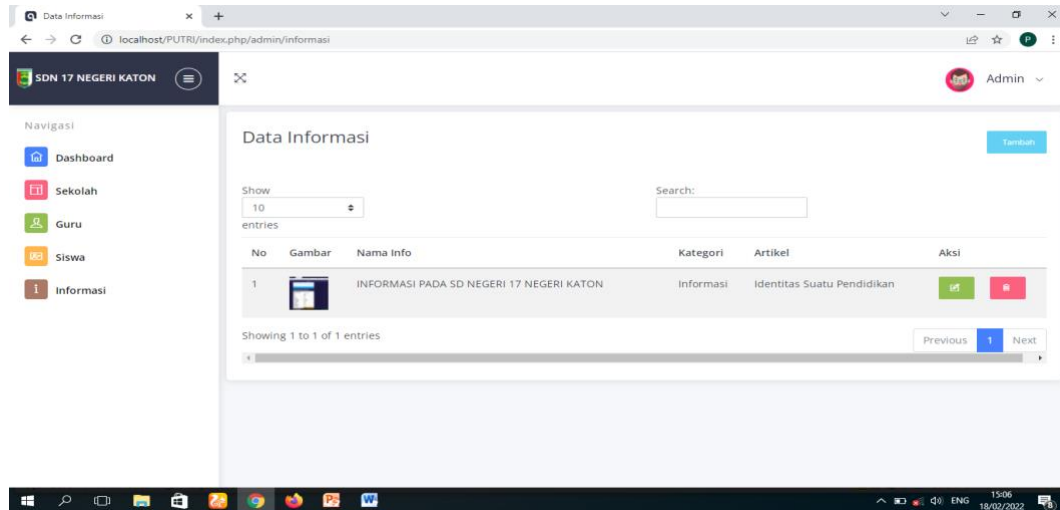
Data Informasi ×

localhost/PUTRI/index.php/admin/informasi

SDN 17 NEGERI KATON

Admin

Navigasi

Dashboard

Sekolah

Guru

Siswa

Informasi

Data Informasi

Tambah

Show 10 entries

Search:

| No | Gambar | Nama Info | Kategori | Artikel | Aksi |
|---|---|---|---|---|---|
| 1 | | INFORMASI PADA SD NEGERI 17 NEGERI KATON | Informasi | Identitas Suatu Pendidikan | |

Showing 1 to 1 of 1 entries

Previous 1 Next

ENG 15:06 18/02/2022